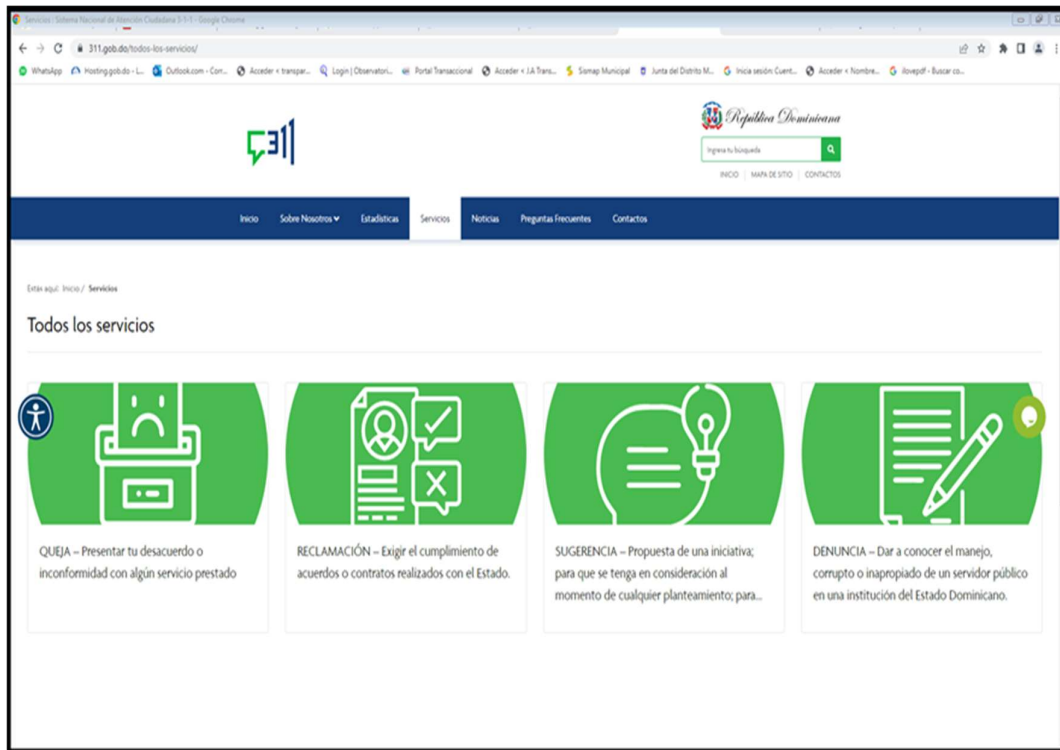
Servicios | Sistema Nacional de Atención Ciudadana 3-1-1 - Google Chrome

311.gob.do/todos-los-servicios/

WhatsApp Hosting.gob.do - L... Outlook.com - Corr... Acceder ‹ transpar... Login | Observatori... Portal Transaccional Acceder ‹ J.A Trans... Sismap Municipal Junta del Distrito M... Inicia sesión: Cuent... Acceder ‹ Nombre... ilovepdf - Buscar co...

311

República Dominicana

Ingresa tu búsqueda

INICIO | MAPA DE SITIO | CONTACTOS

Inicio Sobre Nosotros Estadísticas Servicios Noticias Preguntas Frecuentes Contactos

Estás aquí: Inicio / Servicios

Todos los servicios

QUEJA – Presentar tu desacuerdo o inconformidad con algún servicio prestado

RECLAMACIÓN – Exigir el cumplimiento de acuerdos o contratos realizados con el Estado.

SUGERENCIA – Propuesta de una iniciativa; para que se tenga en consideración al momento de cualquier planteamiento; para...

DENUNCIA – Dar a conocer el manejo, corrupto o inapropiado de un servidor público en una institución del Estado Dominicano.